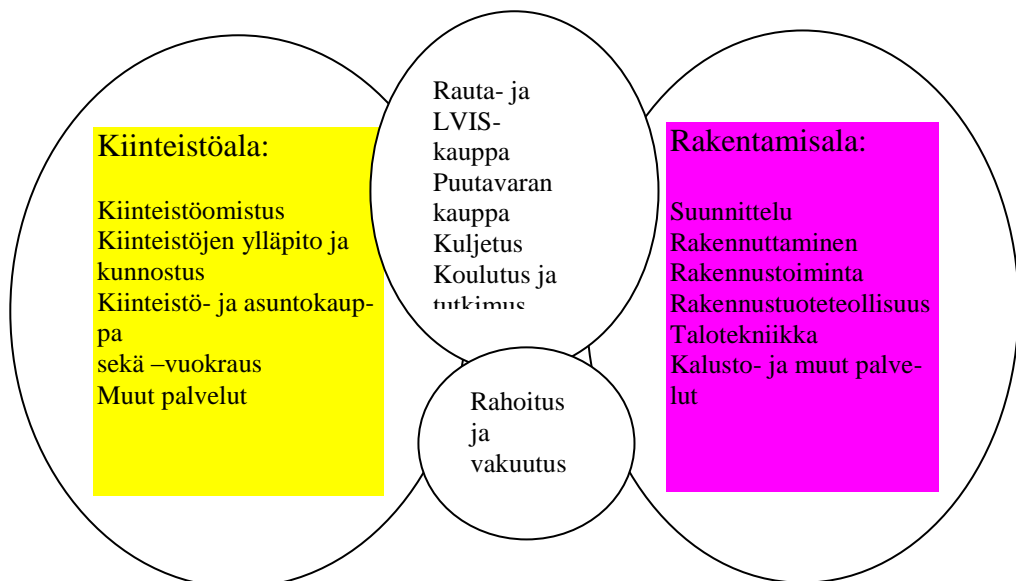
Kiinteistöala:

Kiinteistöomistus
Kiinteistöjen ylläpito ja kunnostus
Kiinteistö- ja asuntokauppa
sekä –vuokraus
Muut palvelut

Rauta- ja LVIS-kauppa
Puutavaran kauppa
Kuljetus
Koulutus ja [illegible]

Rahoitus ja vakuutus

Rakentamisala:

Suunnittelu
Rakennuttaminen
Rakennustoiminta
Rakennustuoteteollisuus
Talotekniikka
Kalusto- ja muut palvelut